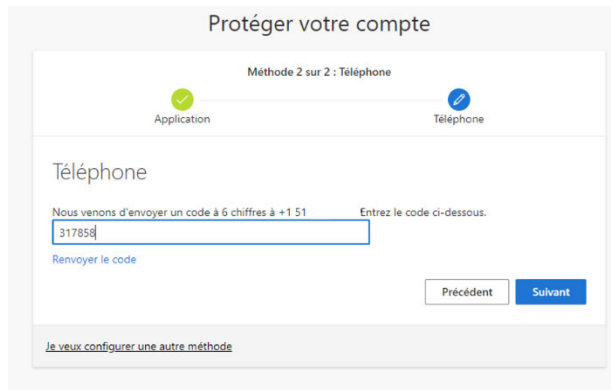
Protéger votre compte

Méthode 2 sur 2 : Téléphone

Application

Téléphone

Téléphone

Nous venons d'envoyer un code à 6 chiffres à +1 51 Entrez le code ci-dessous.

317858

Renvoyer le code

Précédent

Suivant

Je veux configurer une autre méthode